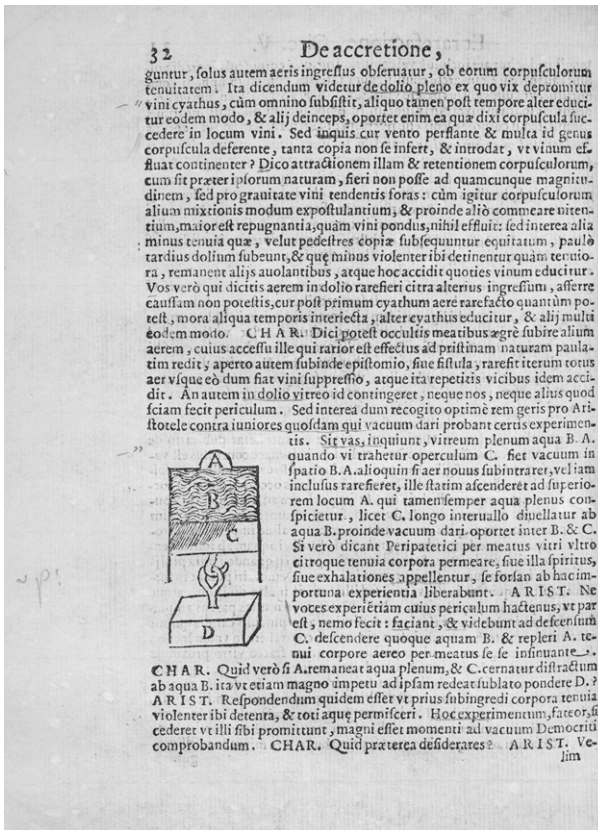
32 De accretione,

guntur, solus autem aeris ingressus obseruatur, ob eorum corpusculorum tenuitatem. Ita dicendum videtur de dolio pleno ex quo vix depromitur vini cyathus, cùm omnino subsistit, aliquo tamen post tempore alter educitur eodem modo, & alij deinceps, oportet enim ea quæ dixi corpuscula succedere in locum vini. Sed inquis cur vento perflante & multa id genus corpuscula deferente, tanta copia non se infert, & introdat, vt vinum effluat continenter? Dico attractionem illam & retentionem corpusculorum, cum sit præter ipsorum naturam, fieri non posse ad quamcunque magnitudinem, sed pro grauitate vini tendentis foras: cùm igitur corpusculorum alium mixtionis modum expostulantium, & proinde aliò commeare nitentium, maior est repugnantia, quàm vini pondus, nihil effluit: sed interea alia minus tenuia quæ, velut pedestres copiæ subsequuntur equitatum, paulò tardius dolium subeunt, & quę minus violenter ibi detinentur quàm tenuiora, remanent alijs auolantibus, atque hoc accidit quoties vinum educitur. Vos verò qui dicitis aerem in dolio rarefieri citra alterius ingressum, afferre caussam non potestis, cur post primum cyathum aere rarefacto quantùm potest, mora aliqua temporis interiecta, alter cyathus educitur, & alij multi eodem modo. CHAR. Dici potest occultis meatibus ægrè subire alium aerem, cuius accessu ille qui rarior est effectus ad pristinam naturam paulatim redit, aperto autem subinde epistomio, siue fistula, rarescit iterum totus aer vsque eò dum fiat vini suppressio, atque ita repetitis vicibus idem accidit. An autem in dolio vitreo id contingeret, neque nos, neque alius quod sciam fecit periculum. Sed interea dum recogito optimè rem geris pro Aristotele contra iuniores quosdam qui vacuum dari probant certis experimentis. Sit vas, inquiunt, vitreum plenum aqua B. A. quando vi trahetur operculum C. fiet vacuum in spatio B. A. alioquin si aer nouus subintraret, vel iam inclusus rarefieret, ille statim ascenderet ad superiorem locum A. qui tamen semper aqua plenus conspicietur, licet C. longo interuallo diuellatur ab aqua B. proinde vacuum dari oportet inter B. & C. Si verò dicant Peripatetici per meatus vitri vltro citroque tenuia corpora permeare, siue illa spiritus, siue exhalationes appellentur, se forsan ab hac importuna experientia liberabunt. ARIST. Ne voces experiêtiam cuius periculum hactenus, vt par est, nemo fecit: faciant, & videbunt ad descensum C. descendere quoque aquam B. & repleri A. tenui corpore aereo per meatus se se insinuante. CHAR. Quid verò si A. remaneat aqua plenum, & C. cernatur distractum ab aqua B. ita vt etiam magno impetu ad ipsam redeat sublato pondere D.? ARIST. Respondendum quidem esset vt prius subingredi corpora tenuia violenter ibi detenta, & toti aquę permisceri. Hoc experimentum, fateor, si cederet vt illi sibi promittunt, magni esset momenti ad vacuum Democriti comprobandum. CHAR. Quid præterea desideratas? ARIST. Velim

A
B
C
D